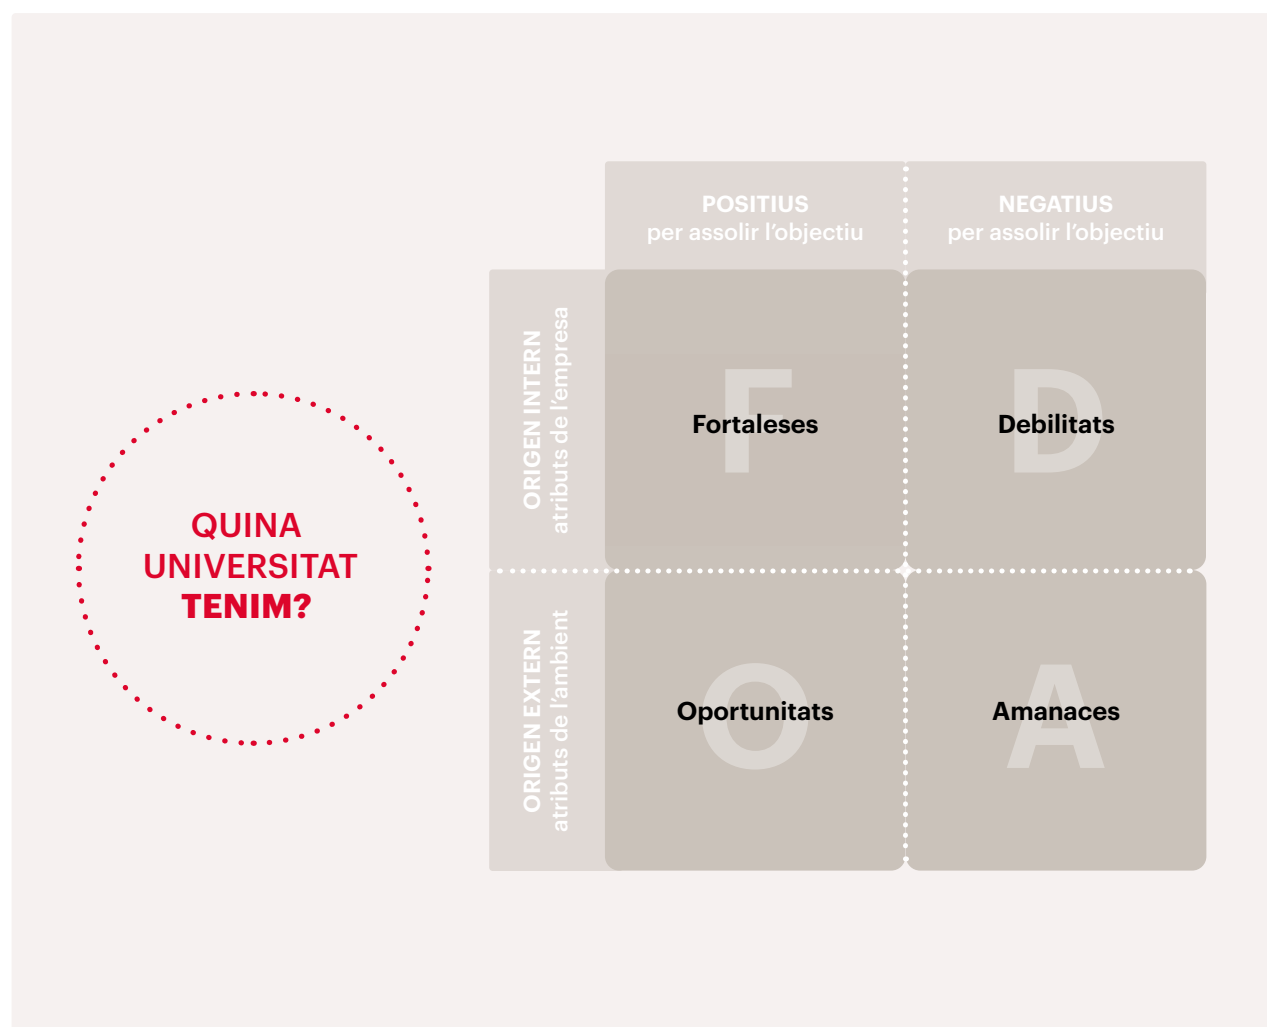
QUINA UNIVERSITAT TENIM?

| | POSITIUS per assolir l'objectiu | NEGATIUS per assolir l'objectiu |
|---|---|---|
| ORIGEN INTERN atributs de l'empresa | F Fortaleses | D Debilitats |
| ORIGEN EXTERN atributs de l'ambient | O Oportunitats | A Amanaces |